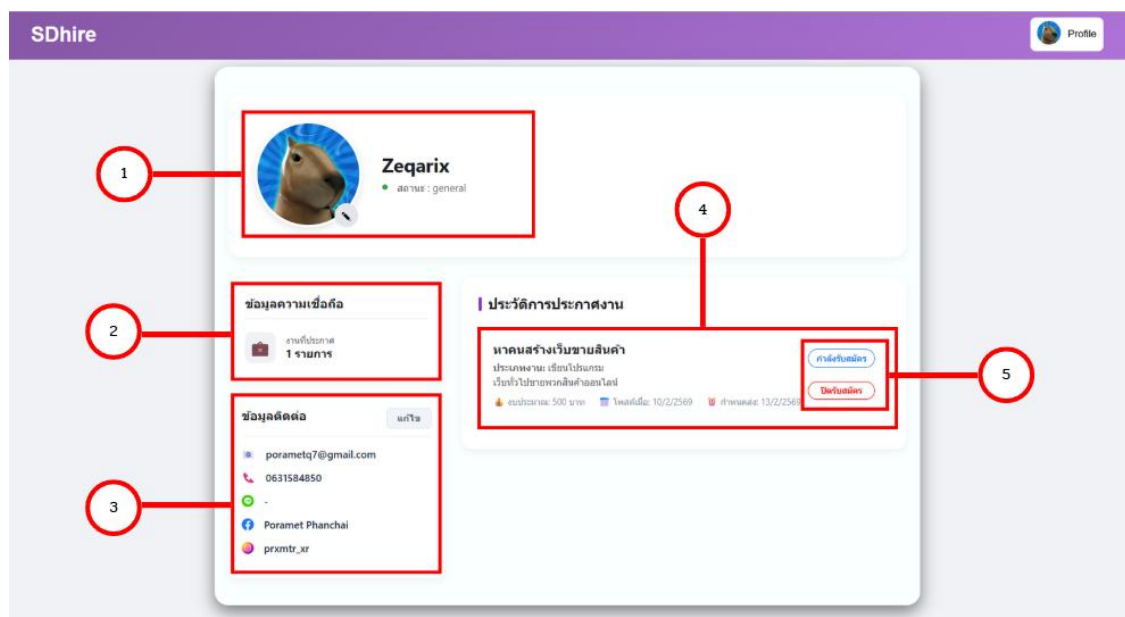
SDhire

Profile

1

Zeqarix
สถานะ : general

4

ข้อมูลความเชื่อถือ

2

งานที่ประกาศ
1 รายการ

ประวัติการประกาศงาน

หาคนสร้างเว็บขายสินค้า
ประเภทงาน: เขียนโปรแกรม
เว็บทั่วไปขายพวกสินค้าออนไลน์
งบประมาณ: 500 บาท โพสต์เมื่อ: 10/2/2569 กำหนดส่ง: 13/2/2569

กำลังรับสมัคร
ปิดรับสมัคร

5

ข้อมูลติดต่อ
แก้ไข

poran etq7@gmail.com
0631584850
-
Poramet Phanchai
prxmtr_xr

3